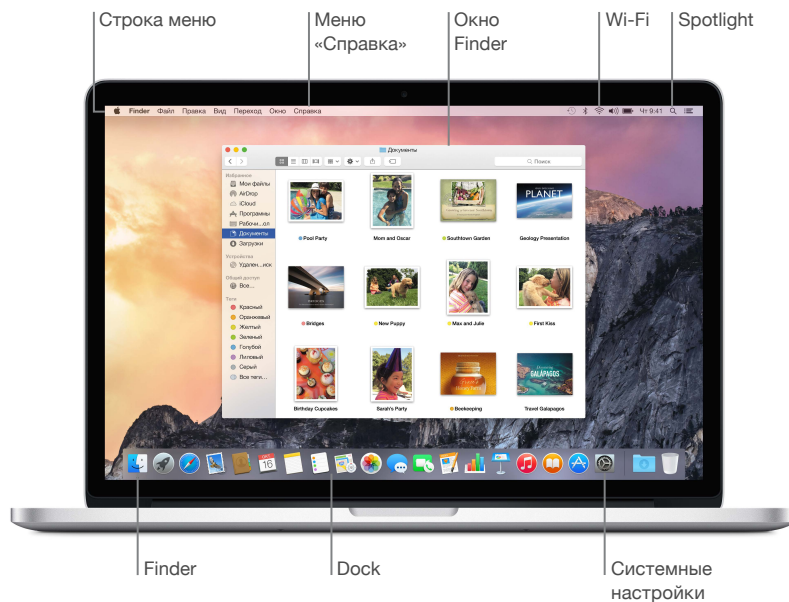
Строка меню

Меню «Справка»

Окно Finder

Wi-Fi

Spotlight

Finder Файл Правка Вид Переход Окно Справка

Чт 9:41

Документы

Поиск

Избранное

Мои файлы

AirDrop

iCloud

Программы

Рабочи...ол

Документы

Загрузки

Устройства

Удален...иск

Общий доступ

Все...

Теги

Красный

Оранжевый

Желтый

Зеленый

Голубой

Лиловый

Серый

Все теги...

Pool Party

Mom and Oscar

Southtown Garden

Geology Presentation

PLANET

Bridges

New Puppy

Max and Julie

First Kiss

Birthday Cupcakes

Sarah's Party

Bookkeeping

Travel Galapagos

GALAPAGOS

16

Finder

Dock

Системные настройки